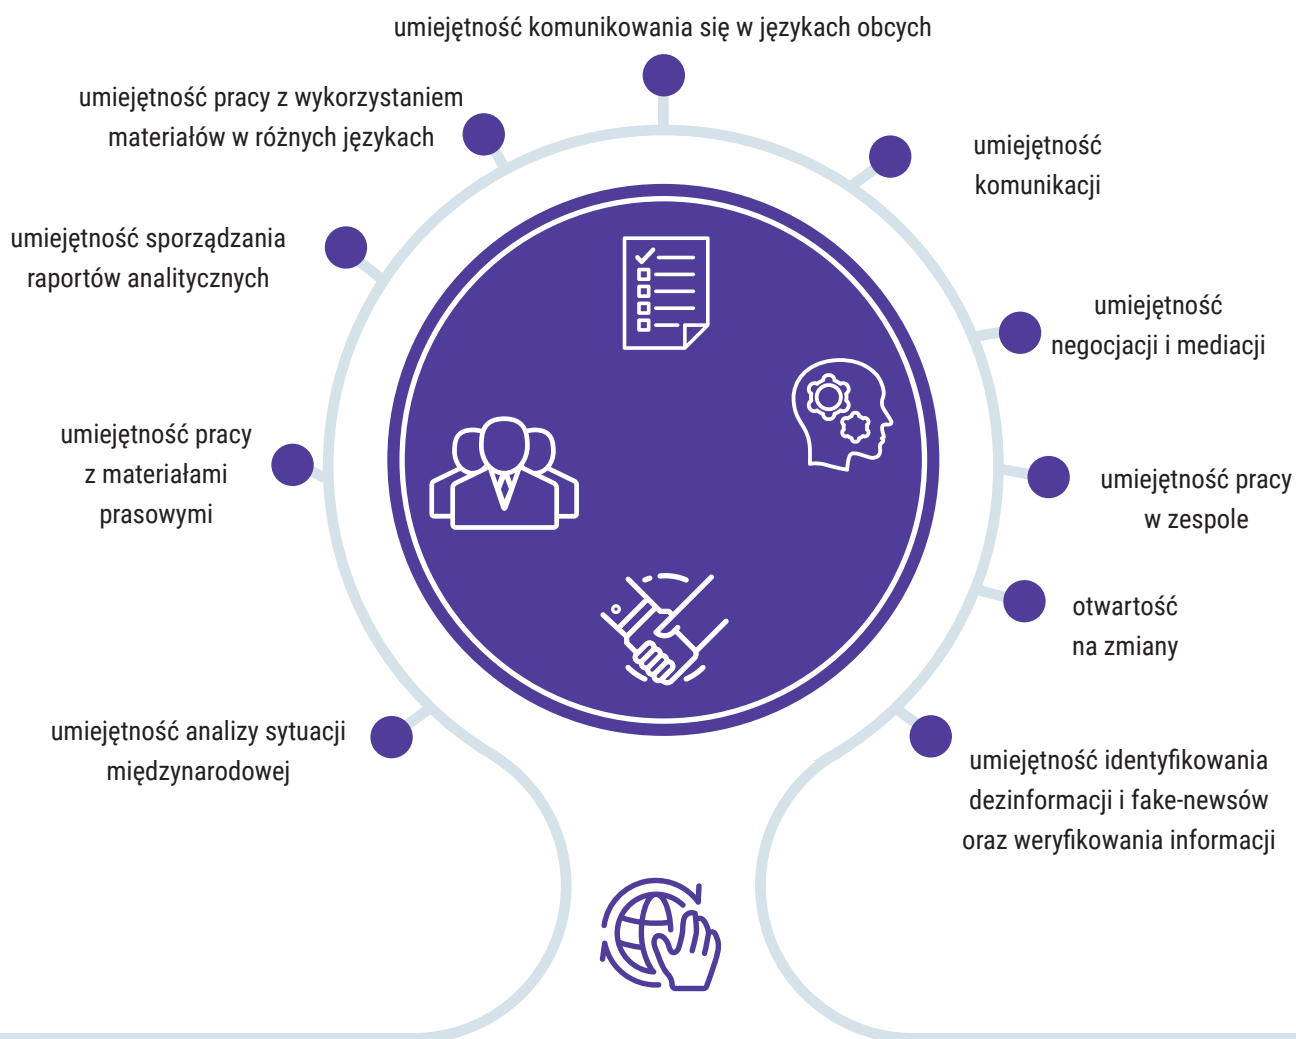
umiejętność komunikowania się w językach obcych

umiejętność pracy z wykorzystaniem materiałów w różnych językach

umiejętność komunikacji

umiejętność sporządzania raportów analitycznych

umiejętność negocjacji i mediacji

umiejętność pracy z materiałami prasowymi

umiejętność pracy w zespole

otwartość na zmiany

umiejętność analizy sytuacji międzynarodowej

umiejętność identyfikowania dezinformacji i fake-newsów oraz weryfikowania informacji